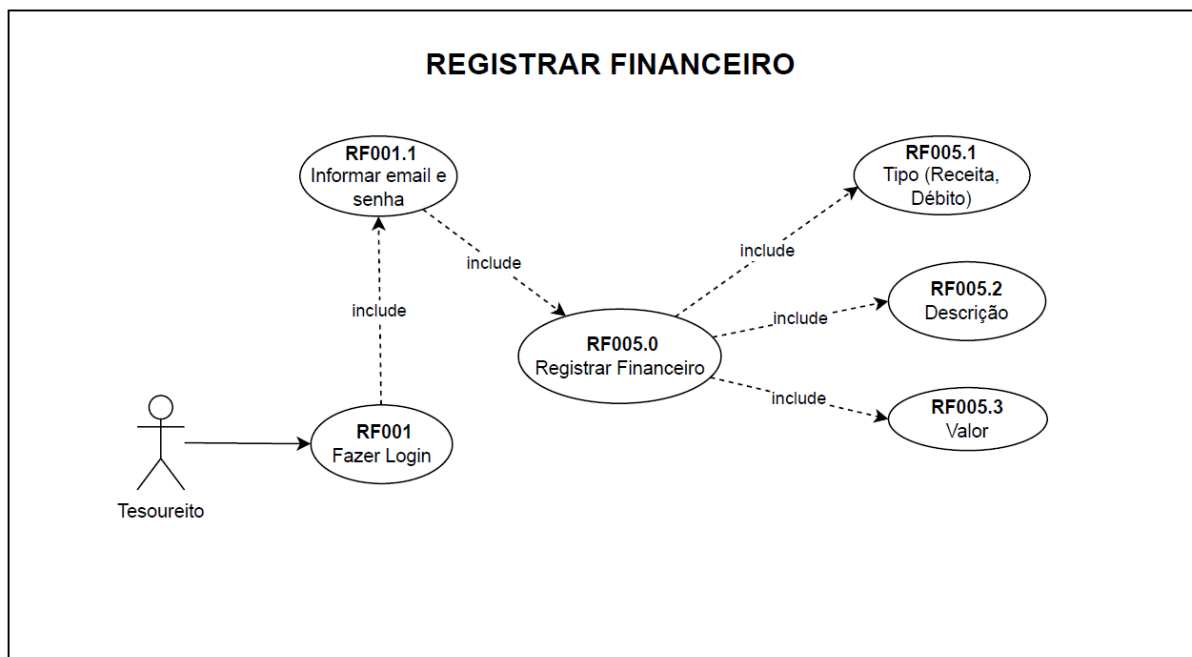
REGISTRAR FINANCEIRO

RF001.1
Informar email e senha

include

include

RF005.0
Registrar Financeiro

include

RF005.1
Tipo (Receita, Débito)

include

RF005.2
Descrição

include

RF005.3
Valor

RF001
Fazer Login

Tesoureito